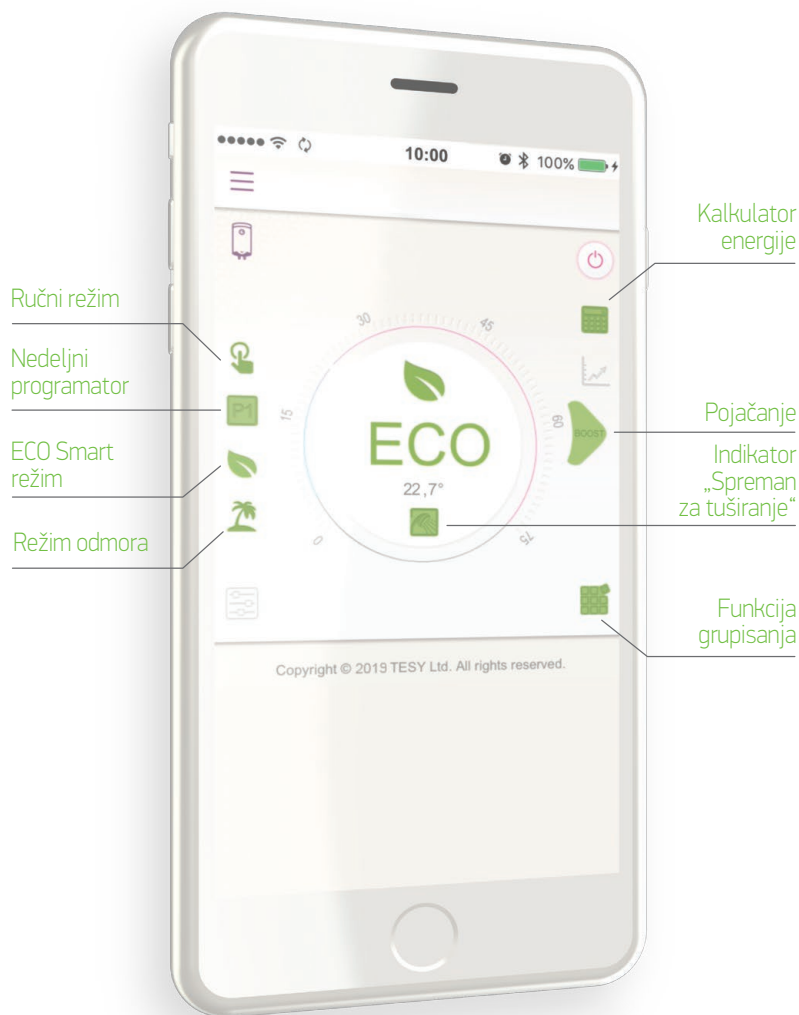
10:00

100%

Kalkulator energije

Ručni režim

Nedeljni programator

P1

30

45

15

60

ECO

BOOST

Pojačanje

ECO Smart režim

22,7°

Indikator „Spreman za tuširanje“

Režim odmora

0

75

Funkcija grupisanja

Copyright © 2019 TESY Ltd. All rights reserved.